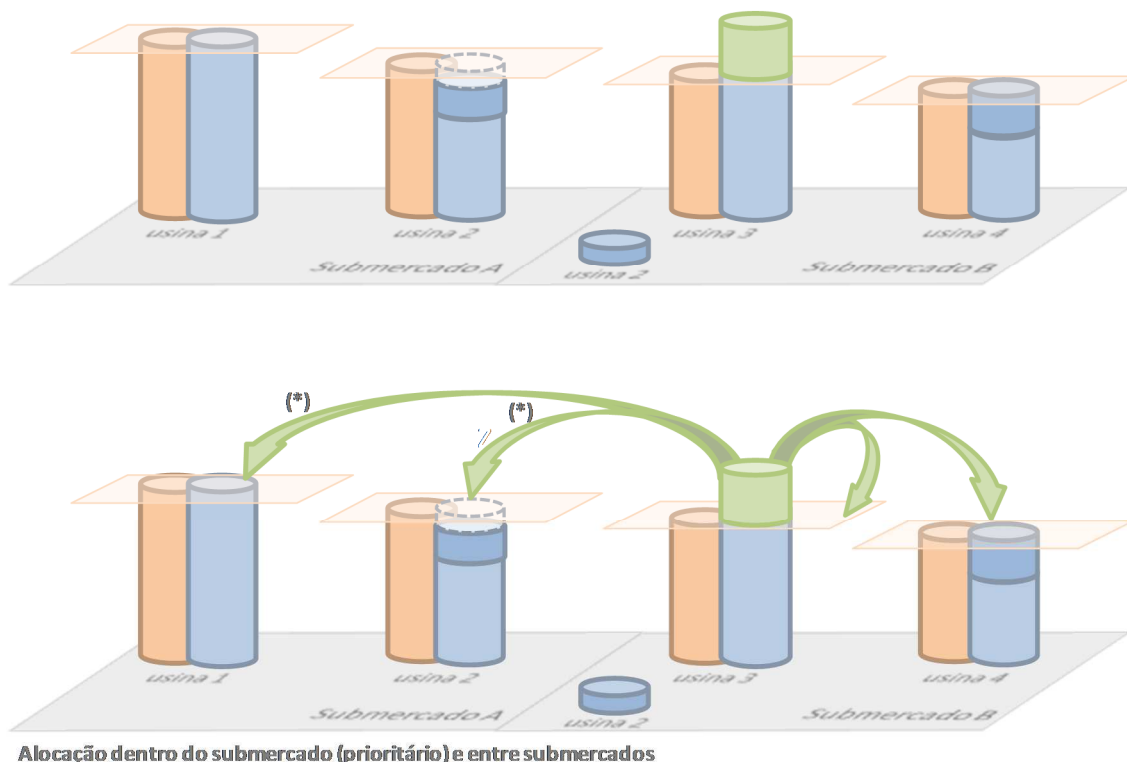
usina 1
usina 2
Submercado A
usina 2
usina 3
usina 4
Submercado B

(*)
(*)
usina 1
usina 2
Submercado A
usina 2
usina 3
usina 4
Submercado B

Alocação dentro do submercado (prioritário) e entre submercados